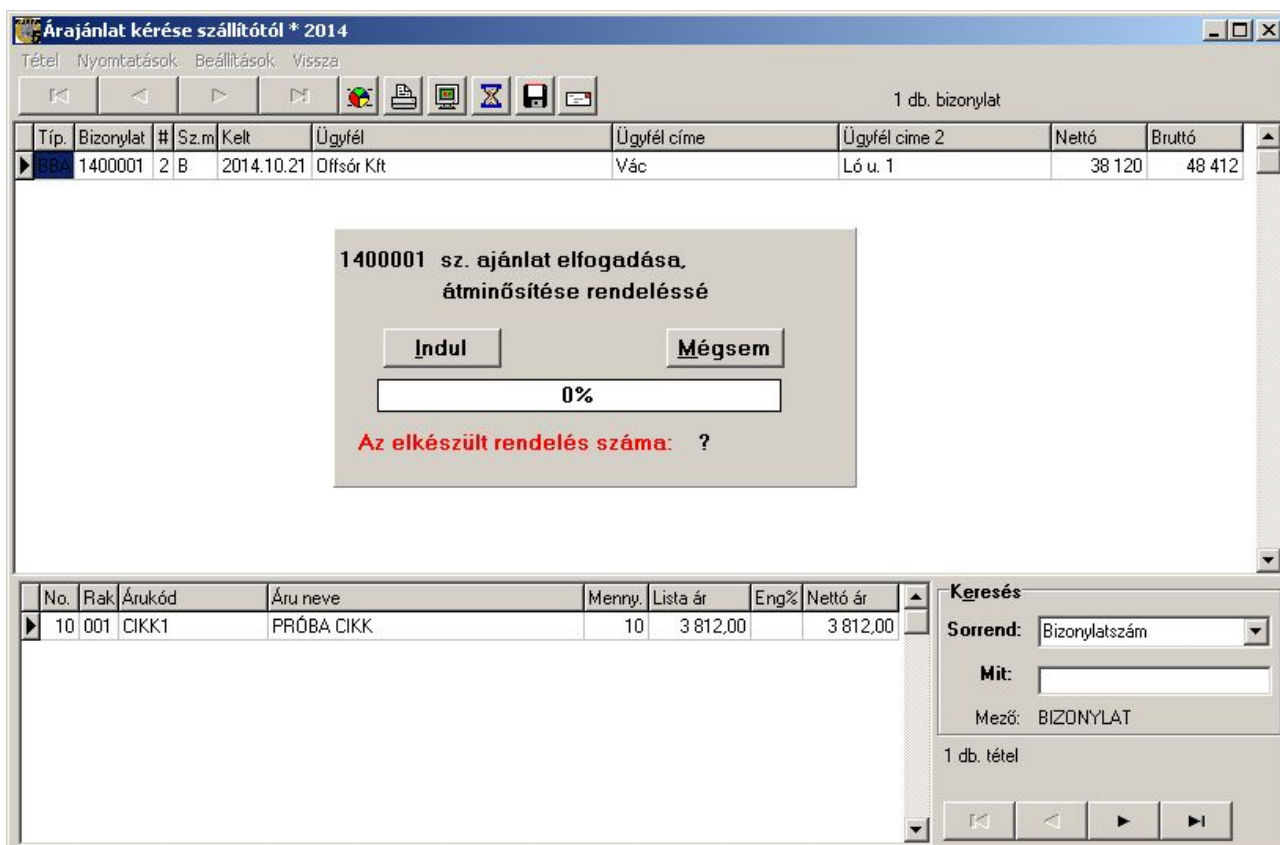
Árajánlat kérése szállítótól * 2014

Tétel Nyomtatások Beállítások Vissza

1 db. bizonylat

| Típ. | Bizonylat | # | Sz.m | Kelt | Ügyfél | Ügyfél címe | Ügyfél cime 2 | Nettó | Bruttó |
|---|---|---|---|---|---|---|---|---|---|
| BBA | 1400001 | 2 | B | 2014.10.21 | Offsór Kft | Vác | Ló u. 1 | 38 120 | 48 412 |

1400001 sz. ajánlat elfogadása, átminősítése rendeléssé

Indul

Mégsem

0%

Az elkészült rendelés száma: ?

| No. | Rak | Árukód | Áru neve | Menny. | Lista ár | Eng% | Nettó ár |
|---|---|---|---|---|---|---|---|
| 10 | 001 | CIKK1 | PRÓBA CIKK | 10 | 3 812,00 | | 3 812,00 |

Keresés

Sorrend: Bizonylatszám

Mit:

Mező: BIZONYLAT

1 db. tétel